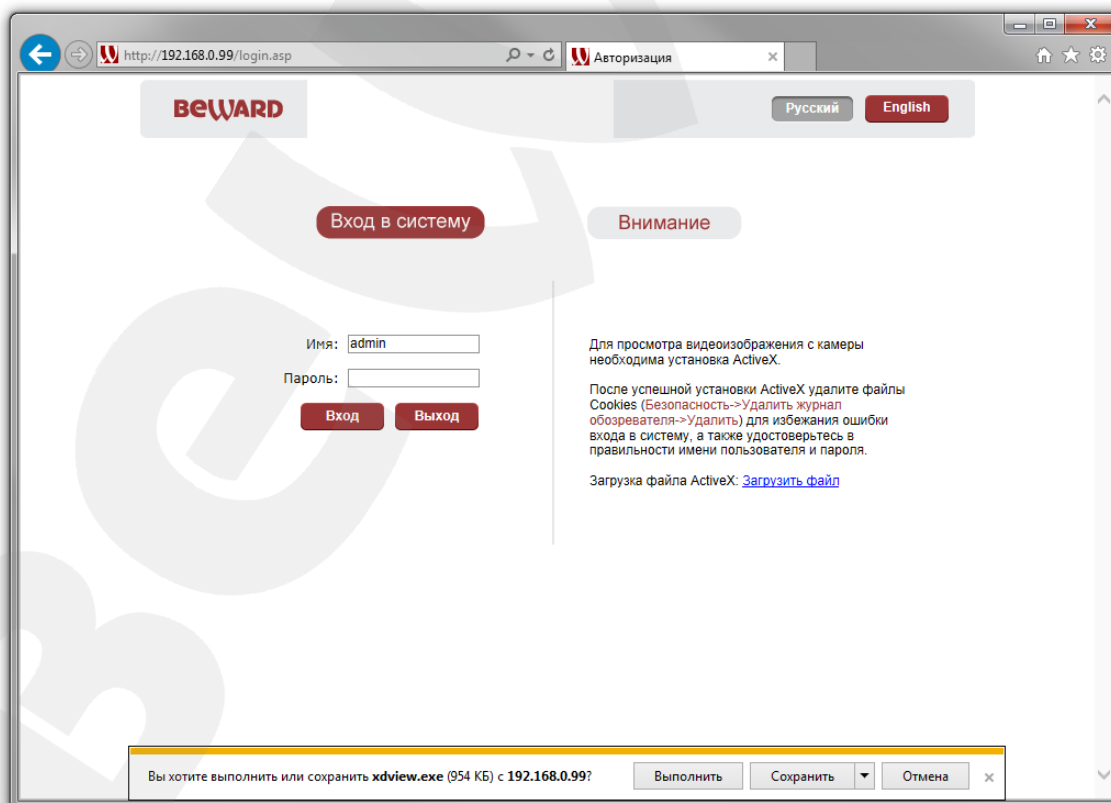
http://192.168.0.99/login.asp

Авторизация

BEWARD

Русский English

Вход в систему

Внимание

Имя: admin

Пароль:

Вход Выход

Для просмотра видеоизображения с камеры необходима установка ActiveX.

После успешной установки ActiveX удалите файлы Cookies (Безопасность->Удалить журнал обозревателя->Удалить) для избежания ошибки входа в систему, а также удостоверьтесь в правильности имени пользователя и пароля.

Загрузка файла ActiveX: Загрузить файл

Вы хотите выполнить или сохранить **xdview.exe** (954 КБ) с **192.168.0.99**?

Выполнить Сохранить Отмена